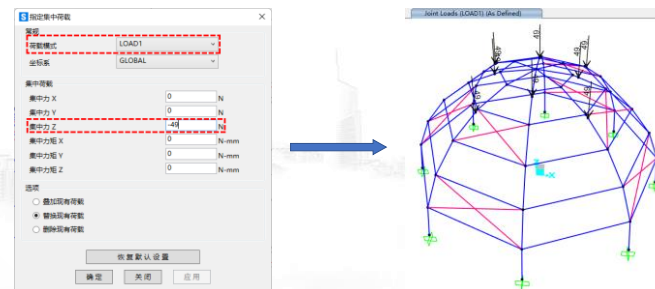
S 指定集中荷载

荷载
荷载模式 LOAD1
坐标系 GLOBAL

集中荷载
集中力 X 0 N
集中力 Y 0 N
集中力 Z -49 N
集中力矩 X 0 N-mm
集中力矩 Y 0 N-mm
集中力矩 Z 0 N-mm

选项
叠加现有荷载
替换现有荷载
删除现有荷载

恢复默认设置
确定 关闭 应用

Joint Loads (LOAD1) (As Defined)

49
49
49
49
49
49
X